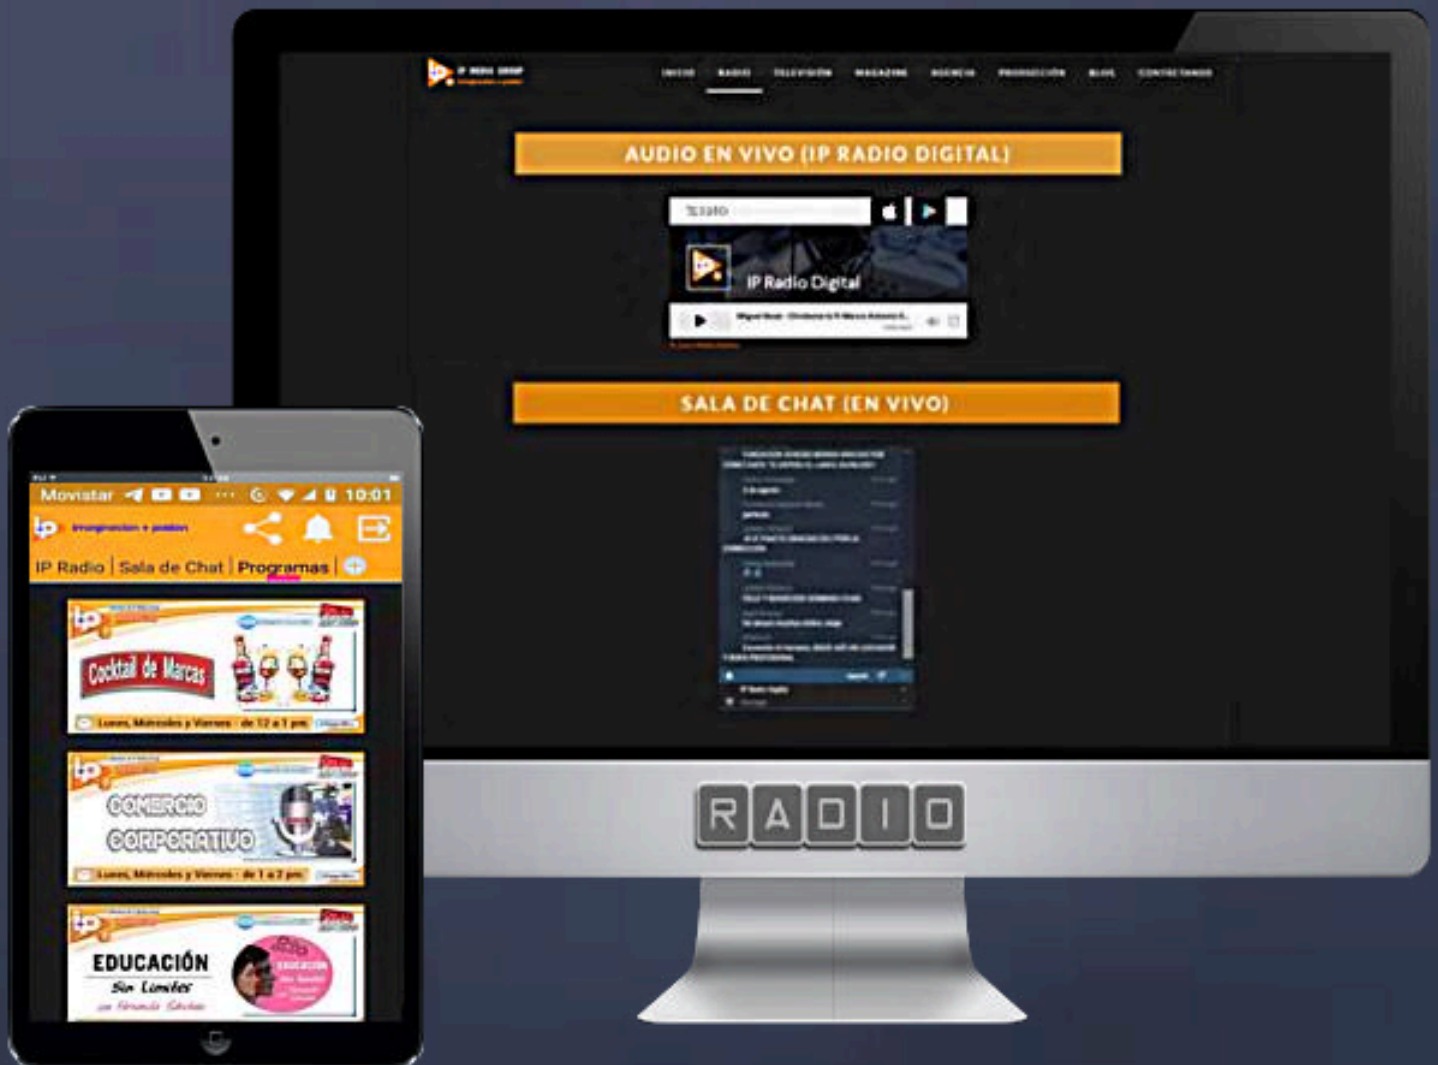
IP MEDIA GROUP

INICIO RADIO TELEVISIÓN MAGAZINE AGENCIA PRODUCCIÓN BLOG CONTÁCTANOS

AUDIO EN VIVO (IP RADIO DIGITAL)

IP Radio Digital

SALA DE CHAT (EN VIVO)

RADIO

Movistar 10:01

IP Radio | Sala de Chat | Programas |

Cocktail de Marcas

Lunes, Miércoles y Viernes · de 12 a 1 pm

COMERCIO CORPORATIVO

Lunes, Miércoles y Viernes · de 1 a 2 pm

EDUCACIÓN Sin Límites